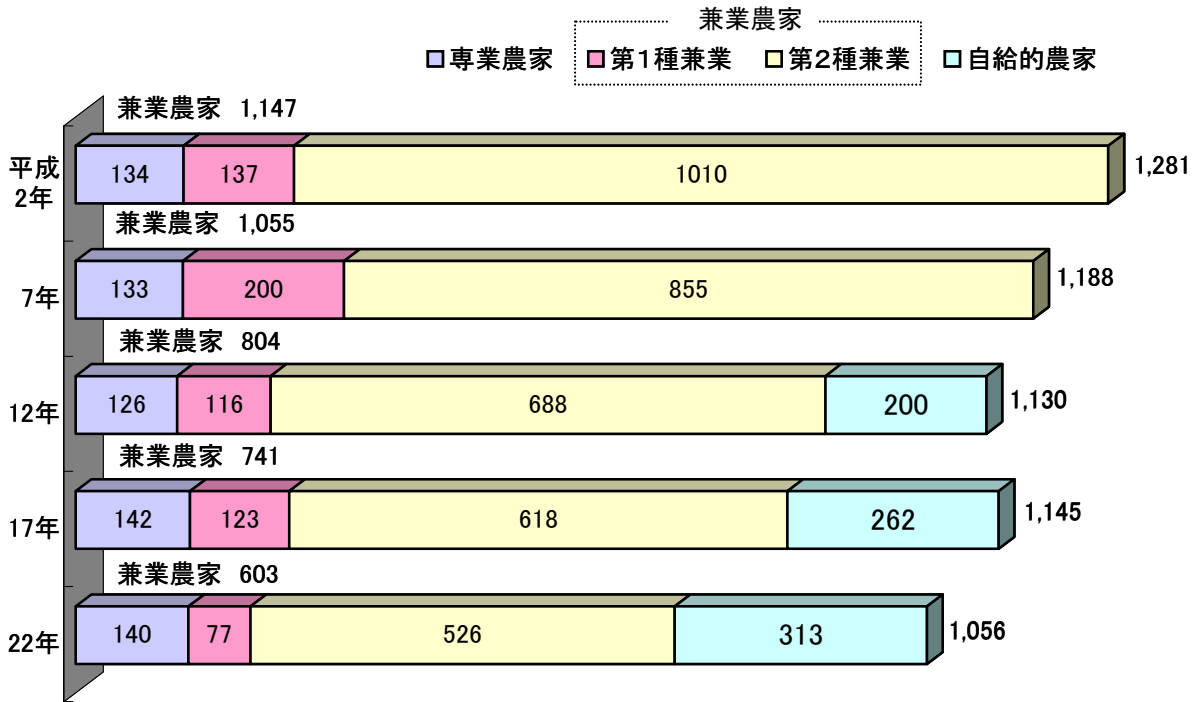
兼業農家

専業農家 第1種兼業 第2種兼業 自給的農家

兼業農家 1,147

平成2年 134 137 1010 1,281

兼業農家 1,055

7年 133 200 855 1,188

兼業農家 804

12年 126 116 688 200 1,130

兼業農家 741

17年 142 123 618 262 1,145

兼業農家 603

22年 140 77 526 313 1,056